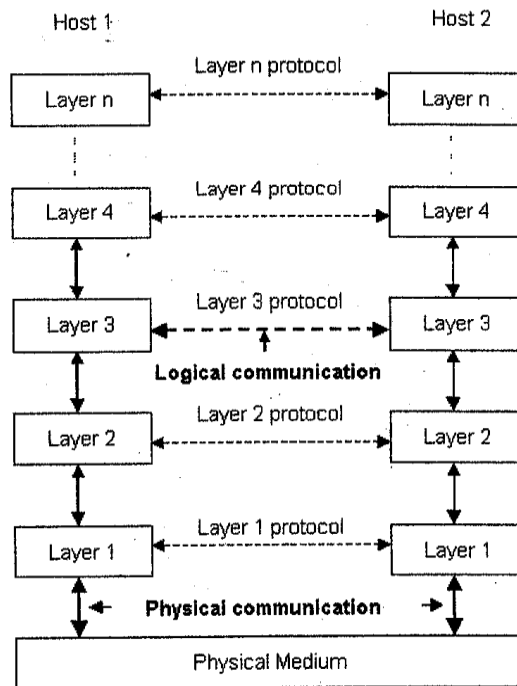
Host 1

Host 2

Layer n protocol

Layer n

Layer n

Layer 4 protocol

Layer 4

Layer 4

Layer 3 protocol

Layer 3

Layer 3

Logical communication

Layer 2 protocol

Layer 2

Layer 2

Layer 1 protocol

Layer 1

Layer 1

Physical communication

Physical Medium